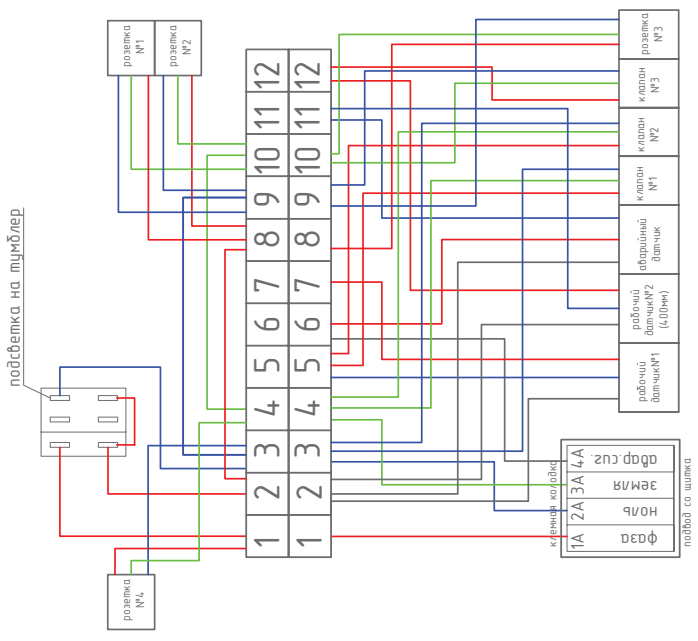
розетка №1
розетка №2
подсветка на тумблер
12
11
10
9
8
7
6
5
4
3
2
1
12
11
10
9
8
7
6
5
4
3
2
1
розетка №3
клапан №3
клапан №2
клапан №1
аварийный датчик
рабочий датчик№2 (400мм)
рабочий датчик№1
клемная коробка
4A
3A
2A
1A
фаза
ноль
земля
фаза сиг.
подвод со щитка
розетка №4